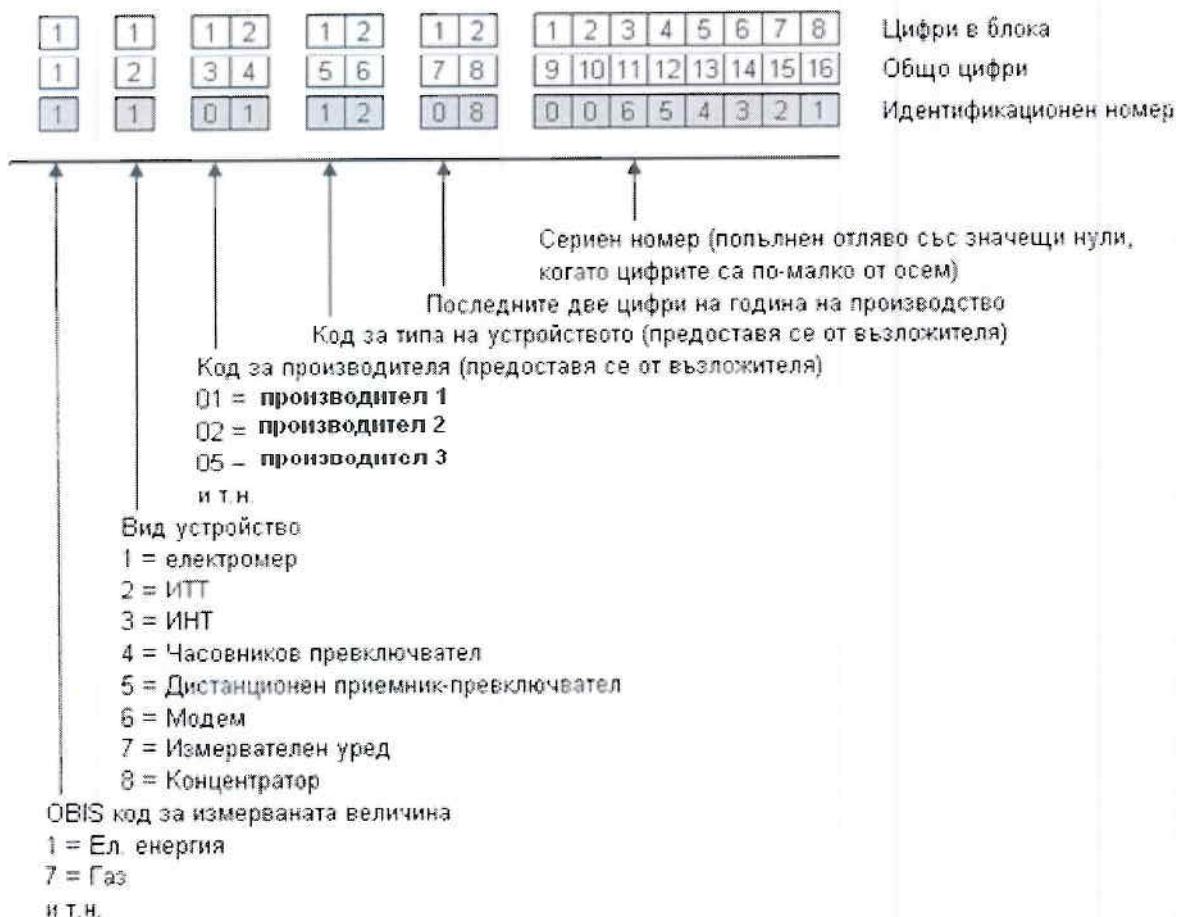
| 1 | 1 | 1 2 | 1 2 | 1 2 | 1 2 3 4 5 6 7 8 | Цифри в блока |
|---|---|---|---|---|---|---|
| 1 | 2 | 3 4 | 5 6 | 7 8 | 9 10 11 12 13 14 15 16 | Общо цифри |
| 1 | 1 | 0 1 | 1 2 | 0 8 | 0 0 6 5 4 3 2 1 | Идентификационен номер |

Сериен номер (попълнен отляво със значещи нули, когато цифрите са по-малко от осем)

Последните две цифри на година на производство

Код за типа на устройството (предоставя се от възложителя)

Код за производителя (предоставя се от възложителя)
01 = **производител 1**
02 = **производител 2**
05 – **производител 3**
и т.н.

Вид устройство
1 = електромер
2 = ИТТ
3 = ИНТ
4 = Часовников превключвател
5 = Дистанционен приемник-превключвател
6 = Модем
7 = Измервателен уред
8 = Концентратор

OBIS код за измерваната величина
1 = Ел. енергия
7 = Газ
и т.н.